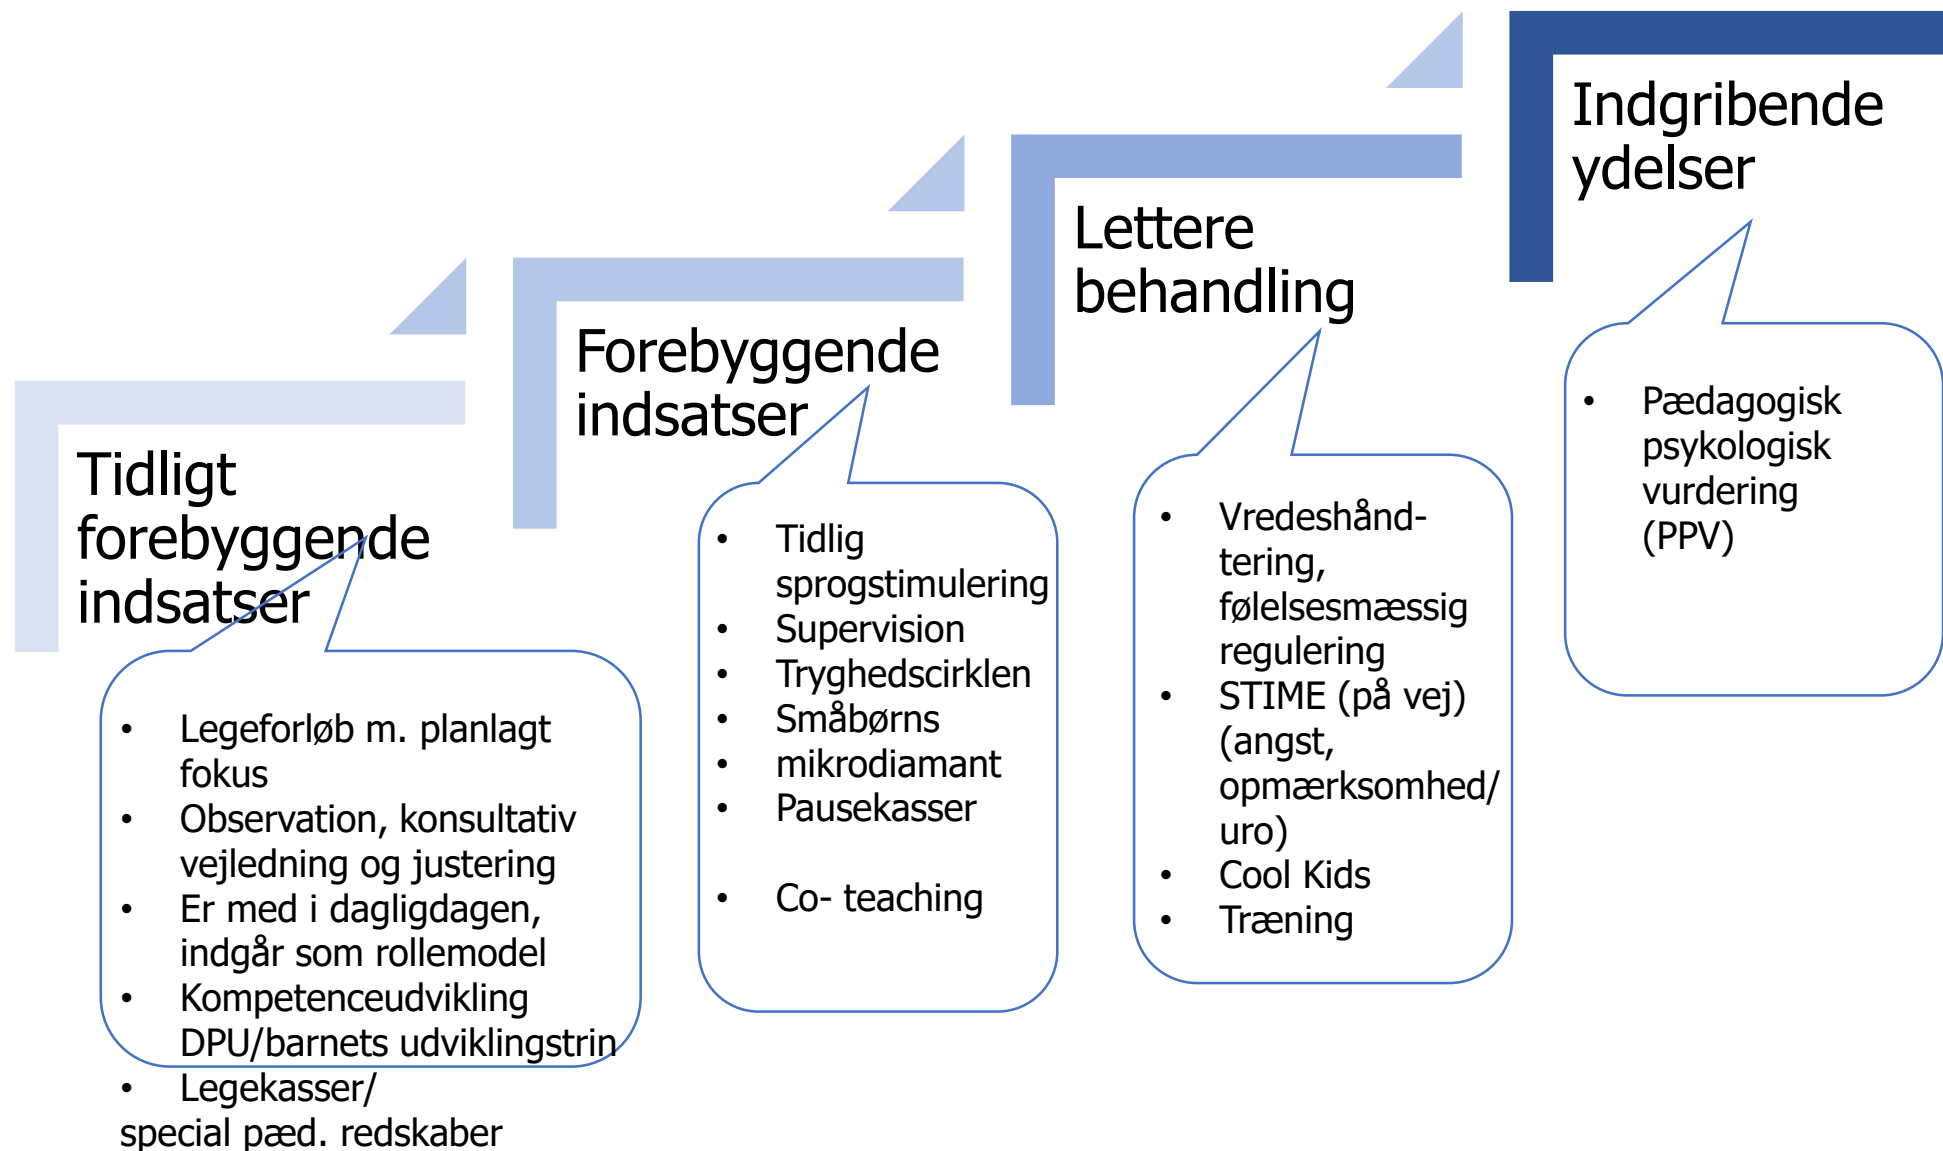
Tidligt forebyggende indsatser

- Legeforløb m. planlagt fokus
- Observation, konsultativ vejledning og justering
- Er med i dagligdagen, indgår som rollemodel
- Kompetenceudvikling DPU/barnets udviklingstrin
- Legekasser/ special pæd. redskaber

Forebyggende indsatser

- Tidlig sprogstimulering
- Supervision
- Tryghedscirklen
- Småbørns
- mikrodiamant
- Pausekasser

- Co- teaching

Lettere behandling

- Vredeshånd-tering, følelsesmæssig regulering
- STIME (på vej) (angst, opmærksomhed/ uro)
- Cool Kids
- Træning

Indgribende ydelser

- Pædagogisk psykologisk vurdering (PPV)